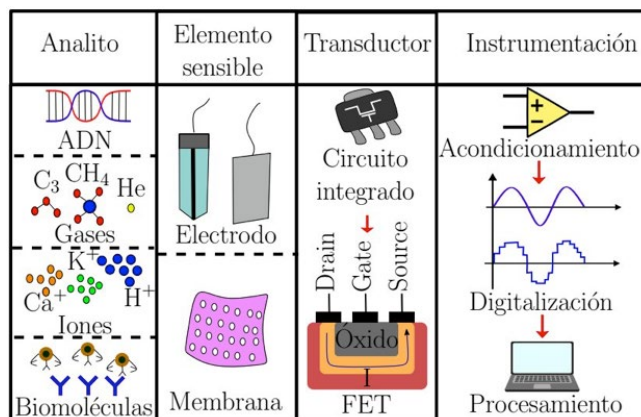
| Analito | Elemento sensible | Transductor | Instrumentación |
|---|---|---|---|
| ADN<br>$C_3$ $CH_4$ He<br>Gases<br>$K^+$ $Ca^+$ $H^+$<br>Iones<br>Biomoléculas | Electrodo<br>Membrana | Circuito integrado<br>Drain Gate Source<br>Óxido<br>I<br>FET | + −<br>Acondicionamiento<br>Digitalización<br>Procesamiento |